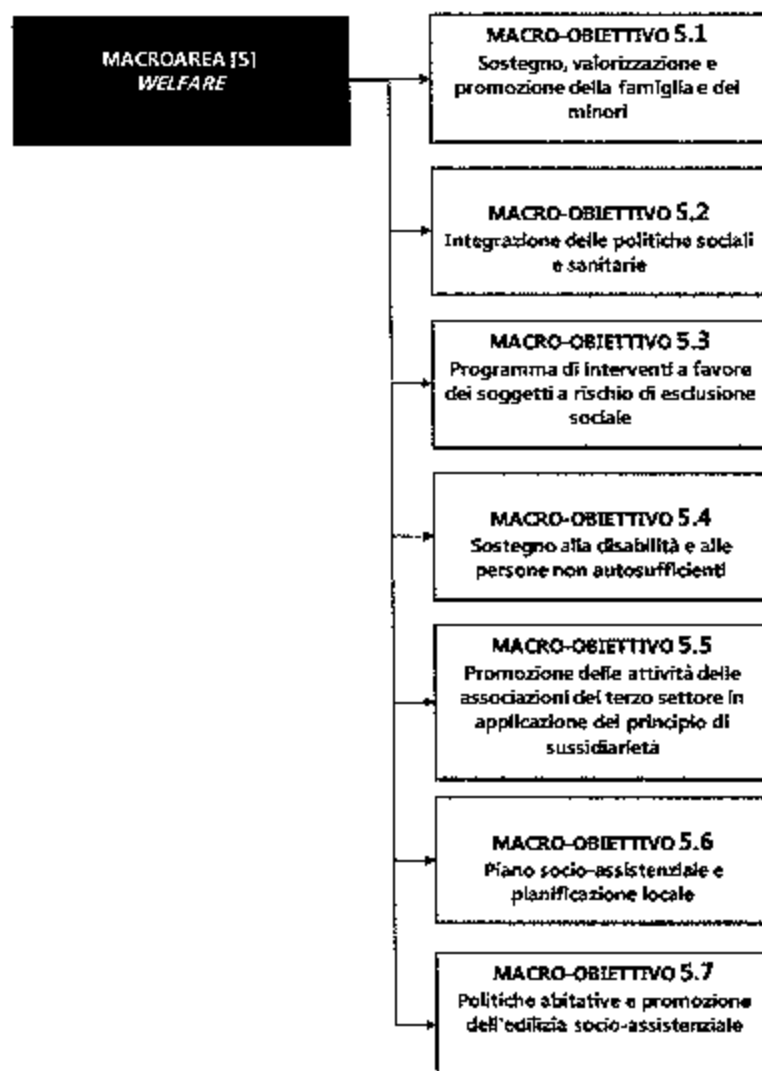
MACROAREA [5]
WELFARE

MACRO-OBIETTIVO 5.1
Sostegno, valorizzazione e promozione della famiglia e dei minori

MACRO-OBIETTIVO 5.2
Integrazione delle politiche sociali e sanitarie

MACRO-OBIETTIVO 5.3
Programma di interventi a favore dei soggetti a rischio di esclusione sociale

MACRO-OBIETTIVO 5.4
Sostegno alla disabilità e alle persone non autosufficienti

MACRO-OBIETTIVO 5.5
Promozione delle attività delle associazioni del terzo settore in applicazione del principio di sussidiarietà

MACRO-OBIETTIVO 5.6
Piano socio-assistenziale e pianificazione locale

MACRO-OBIETTIVO 5.7
Politiche abitative e promozione dell'edilizia socio-assistenziale